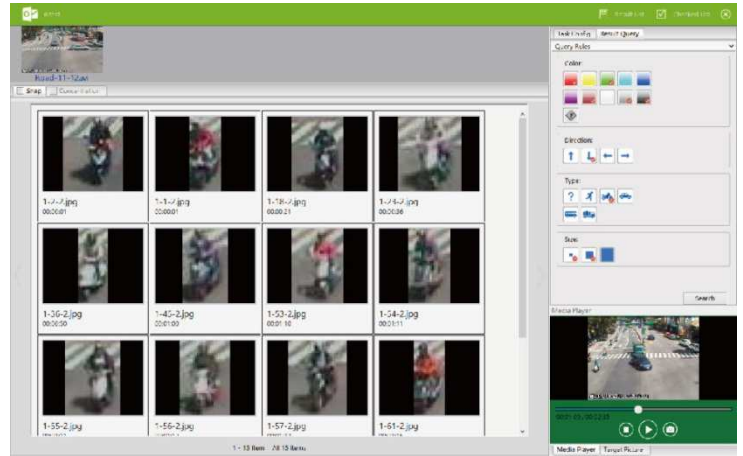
Road-11-12.avi

Snap

Task Config | Result Query

Query Rules

Color:

Direction:

Type:

Size:

Search

1-7-2.jpg
00:00:01

1-1-2.jpg
00:00:01

1-18-2.jpg
00:00:21

1-24-2.jpg
00:00:36

1-36-2.jpg
00:00:50

1-45-2.jpg
00:01:00

1-53-2.jpg
00:01:10

1-54-2.jpg
00:01:11

1-55-2.jpg

1-56-2.jpg

1-57-2.jpg

1-61-2.jpg

1 - 12 Item All 15 Items

Media Player

Media Player | Target Picture